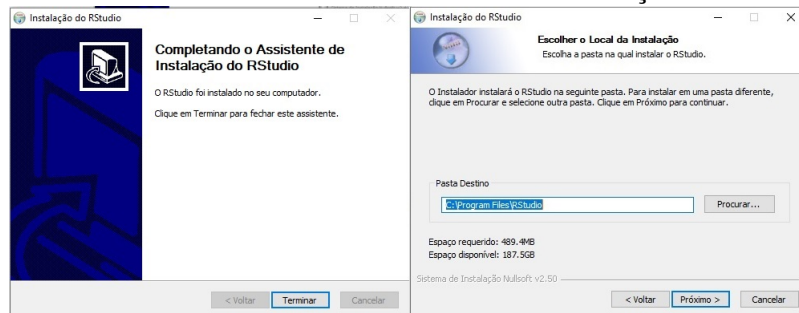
Instalação do RStudio

Completando o Assistente de Instalação do RStudio

O RStudio foi instalado no seu computador.

Clique em Terminar para fechar este assistente.

< Voltar Terminar Cancelar

Instalação do RStudio

Escolher o Local da Instalação
Escolha a pasta na qual instalar o RStudio.

O Instalador instalará o RStudio na seguinte pasta. Para instalar em uma pasta diferente, clique em Procurar e selecione outra pasta. Clique em Próximo para continuar.

Pasta Destino
C:\Program Files\RStudio
Procurar...

Espaço requerido: 489.4MB
Espaço disponível: 187.5GB

Sistema de Instalação Nullsoft v2.50

< Voltar Próximo > Cancelar